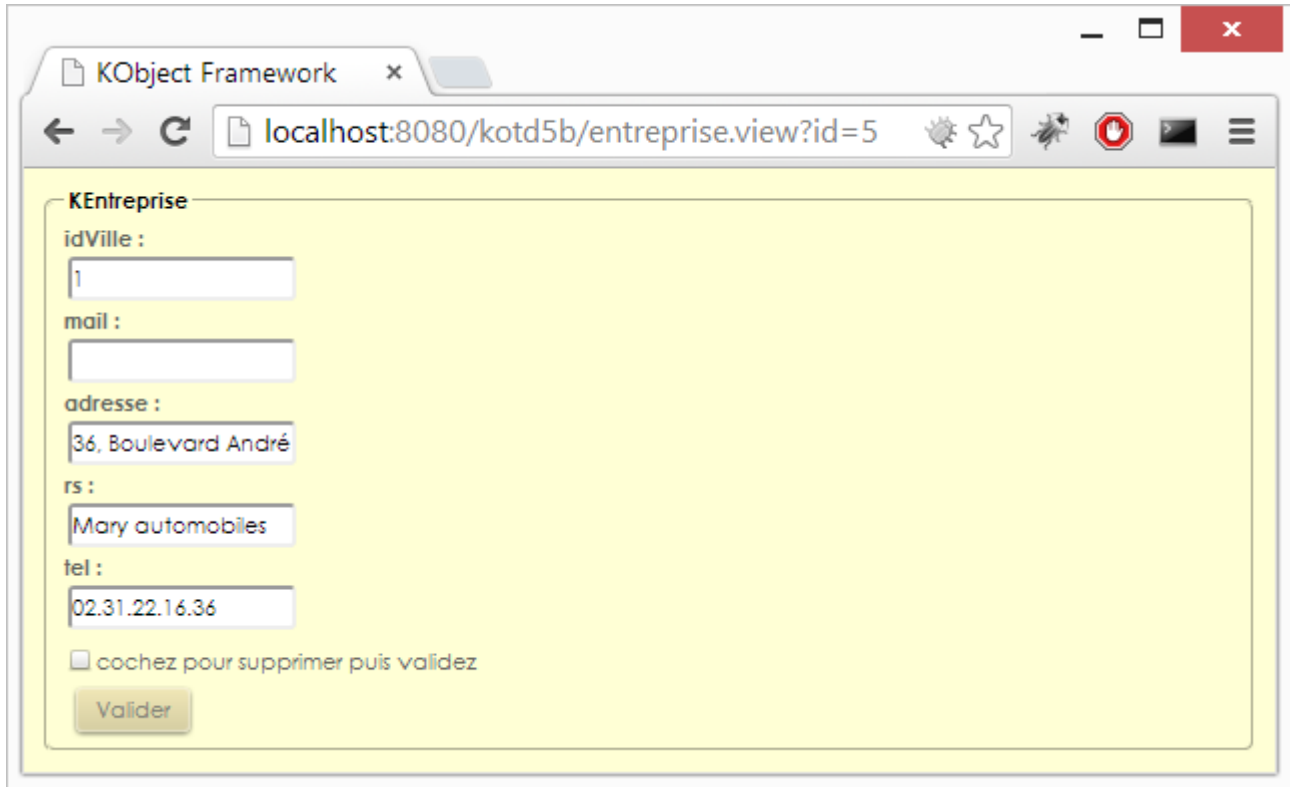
KObject Framework

localhost:8080/kotd5b/entreprise.view?id=5

KEntreprise

idVille :

1

mail :

adresse :

36, Boulevard André

rs :

Mary automobiles

tel :

02.31.22.16.36

cochez pour supprimer puis validez

Valider